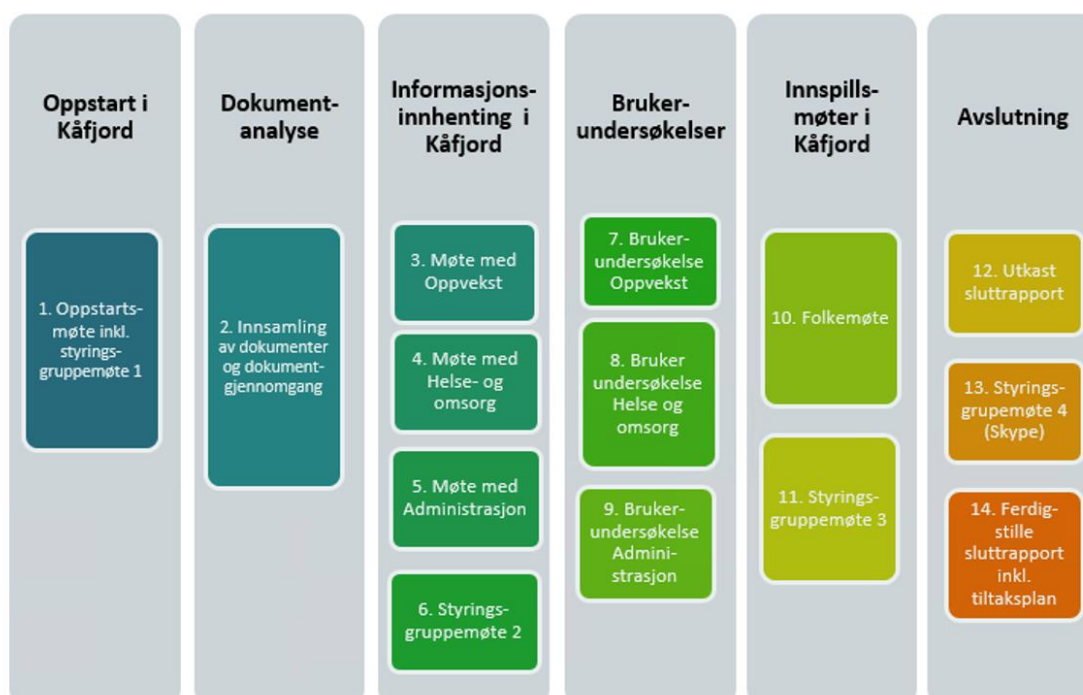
Oppstart i Kåfjord

1. Oppstartsmøte inkl. styringsgruppemøte 1

Dokumentanalyse

2. Innsamling av dokumenter og dokumentgjennomgang

Informasjonsinnhenting i Kåfjord

3. Møte med Oppvekst

4. Møte med Helse- og omsorg

5. Møte med Administrasjon

6. Styringsgruppemøte 2

Brukerundersøkelser

7. Brukerundersøkelse Oppvekst

8. Bruker undersøkelse Helse og omsorg

9. Brukerundersøkelse Administrasjon

Innspillsmøter i Kåfjord

10. Folkemøte

11. Styringsgruppemøte 3

Avslutning

12. Utkast sluttrapport

13. Styringsgrupemøte 4 (Skype)

14. Ferdigstille sluttrapport inkl. tiltaksplan